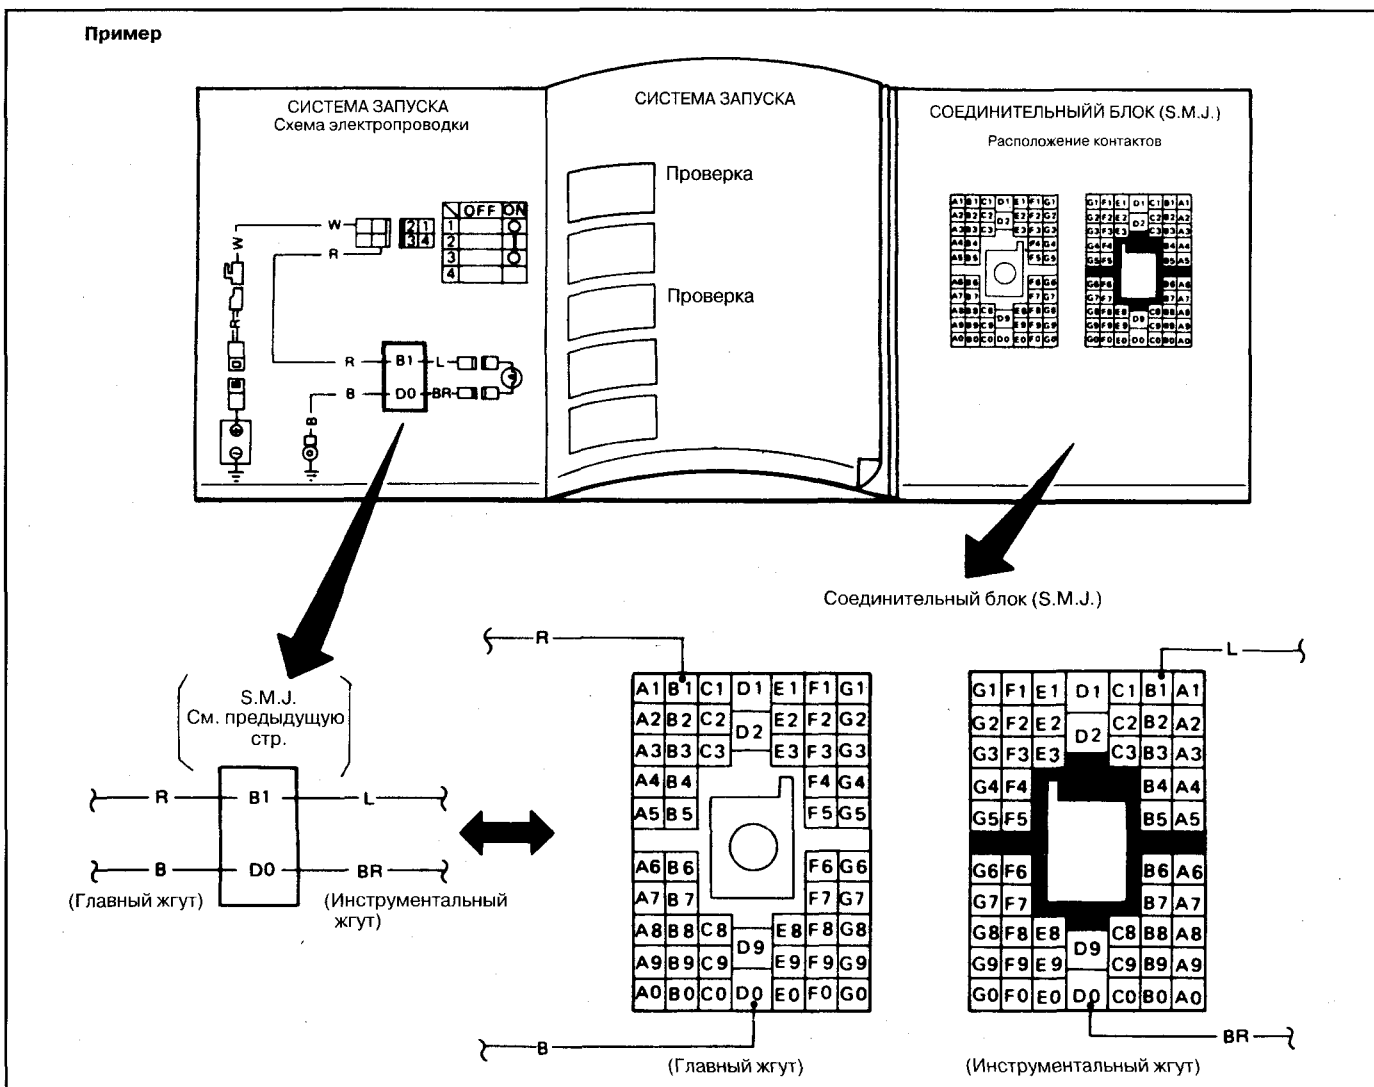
Пример

СИСТЕМА ЗАПУСКА
Схема электропроводки

W
R
W
R
B

| | OFF | ON |
|---|---|---|
| 1 | | |
| 2 | | |
| 3 | | |
| 4 | | |

R
B1
L
B
D0
BR

СИСТЕМА ЗАПУСКА

Проверка

Проверка

СОЕДИНИТЕЛЬНЫЙ БЛОК (S.M.J.)
Расположение контактов

Соединительный блок (S.M.J.)

S.M.J.
См. предыдущую стр.

R
B1
L
B
D0
BR
(Главный жгут)
(Инструментальный жгут)

R

| A1 | B1 | C1 | D1 | E1 | F1 | G1 |
|---|---|---|---|---|---|---|
| A2 | B2 | C2 | D2 | E2 | F2 | G2 |
| A3 | B3 | C3 | | E3 | F3 | G3 |
| A4 | B4 | | | | F4 | G4 |
| A5 | B5 | | | | F5 | G5 |
| A6 | B6 | | | | F6 | G6 |
| A7 | B7 | | | | F7 | G7 |
| A8 | B8 | C8 | D9 | E8 | F8 | G8 |
| A9 | B9 | C9 | | E9 | F9 | G9 |
| A0 | B0 | C0 | D0 | E0 | F0 | G0 |

B
(Главный жгут)

L

| G1 | F1 | E1 | D1 | C1 | B1 | A1 |
|---|---|---|---|---|---|---|
| G2 | F2 | E2 | D2 | C2 | B2 | A2 |
| G3 | F3 | E3 | | C3 | B3 | A3 |
| G4 | F4 | | | | B4 | A4 |
| G5 | F5 | | | | B5 | A5 |
| G6 | F6 | | | | B6 | A6 |
| G7 | F7 | | | | B7 | A7 |
| G8 | F8 | E8 | D9 | C8 | B8 | A8 |
| G9 | F9 | E9 | | C9 | B9 | A9 |
| G0 | F0 | E0 | D0 | C0 | B0 | A0 |

BR
(Инструментальный жгут)